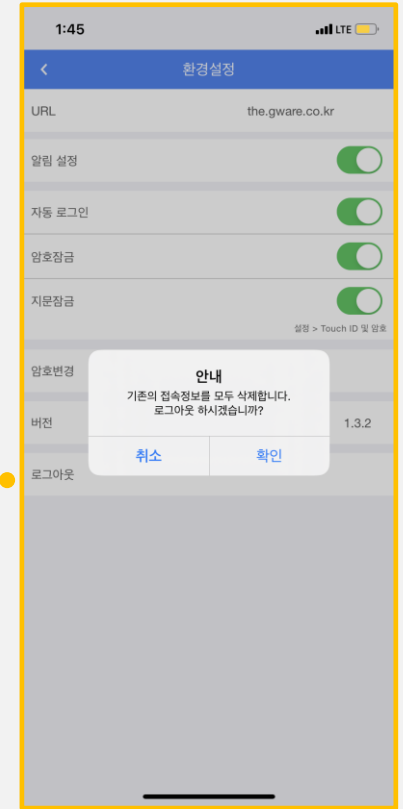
1:45

LTE

<

환경설정

URL

the.gware.co.kr

알림 설정

자동 로그인

암호잠금

지문잠금

설정 > Touch ID 및 암호

암호변경

버전

1.3.2

로그아웃

안내

기존의 접속정보를 모두 삭제합니다.
로그아웃 하시겠습니까?

취소

확인